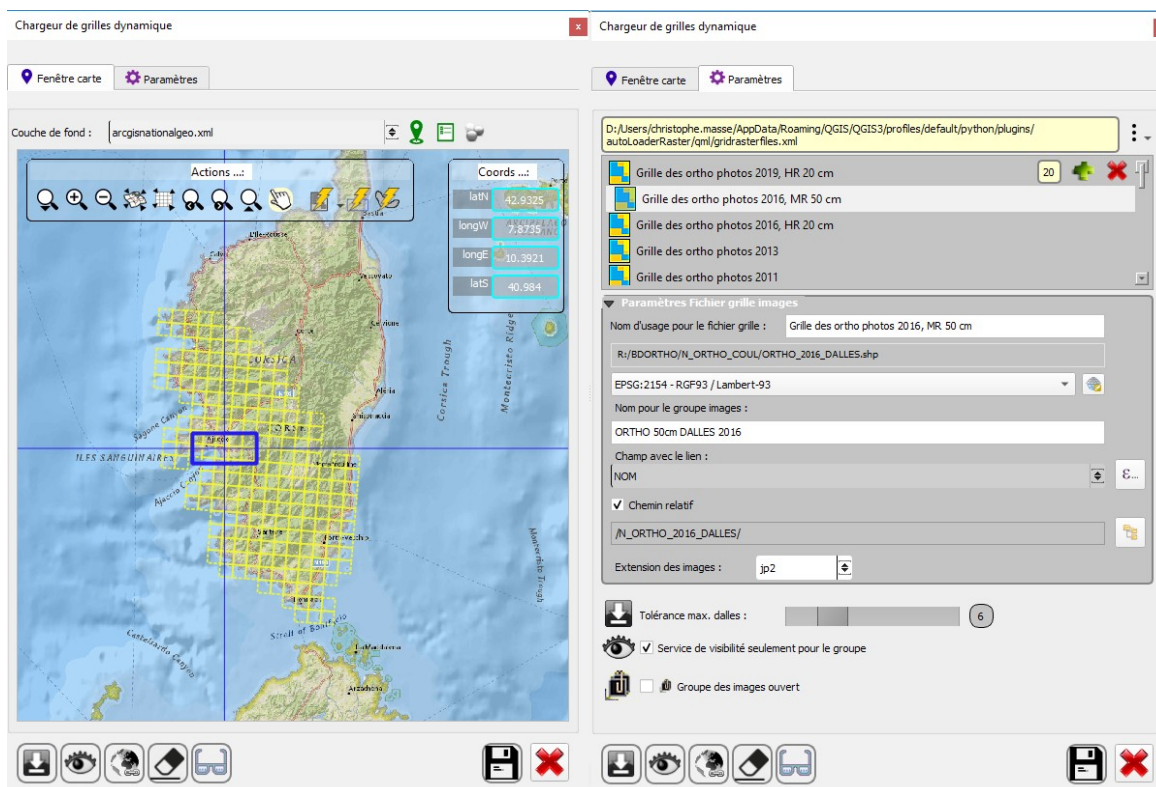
Chargeur de grilles dynamique

Fenêtre carte | Paramètres

Couche de fond : arcgisnationalgeo.xml

Actions ...:

Coords ...:

latN 42.9325
longW 7.8735
longE 10.3921
latS 40.984

L'Ile-Rousse
Bastia
CORSICA
Corte
Ajaccio
ILES SANGUINAIRES
Sagone Canyon
Ajaccio Canyon
Corsica Trough
Montecristo Ridge
Strait of Bonifacio
Castellamare Canyon
Arzachena
Montecristo Trough

Chargeur de grilles dynamique

Fenêtre carte | Paramètres

D:/Users/christophe.masse/AppData/Roaming/QGIS/QGIS3/profiles/default/python/plugins/autoLoaderRaster/qml/gridrasterfiles.xml

Grille des ortho photos 2019, HR 20 cm
20
Grille des ortho photos 2016, MR 50 cm
Grille des ortho photos 2016, HR 20 cm
Grille des ortho photos 2013
Grille des ortho photos 2011

Paramètres Fichier grille images

Nom d'usage pour le fichier grille : Grille des ortho photos 2016, MR 50 cm

R:/BDORTHO/N_ORTHO_COUL/ORTHO_2016_DALLES.shp

EPSG:2154 - RGF93 / Lambert-93

Nom pour le groupe images :

ORTHO 50cm DALLES 2016

Champ avec le lien :

NOM

Chemin relatif

/N_ORTHO_2016_DALLES/

Extension des images : jp2

Tolérance max. dalles : 6

Service de visibilité seulement pour le groupe

Groupe des images ouvert